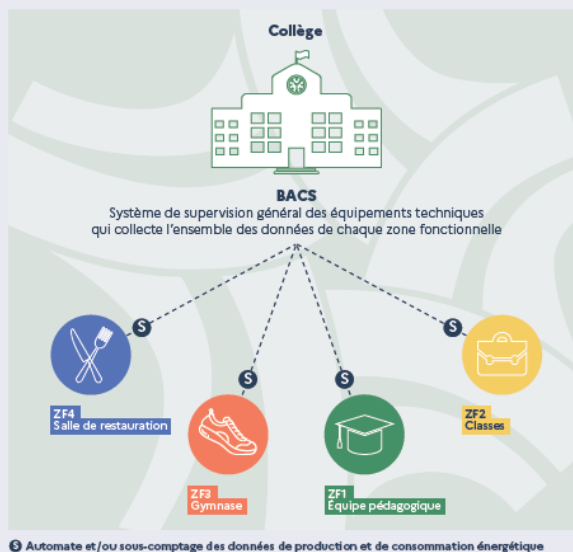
Collège

BACS
Système de supervision général des équipements techniques qui collecte l'ensemble des données de chaque zone fonctionnelle

S

S

S

S

ZF4
Salle de restauration

ZF3
Gymnase

ZF1
Équipe pédagogique

ZF2
Classes

S Automate et/ou sous-comptage des données de production et de consommation énergétique